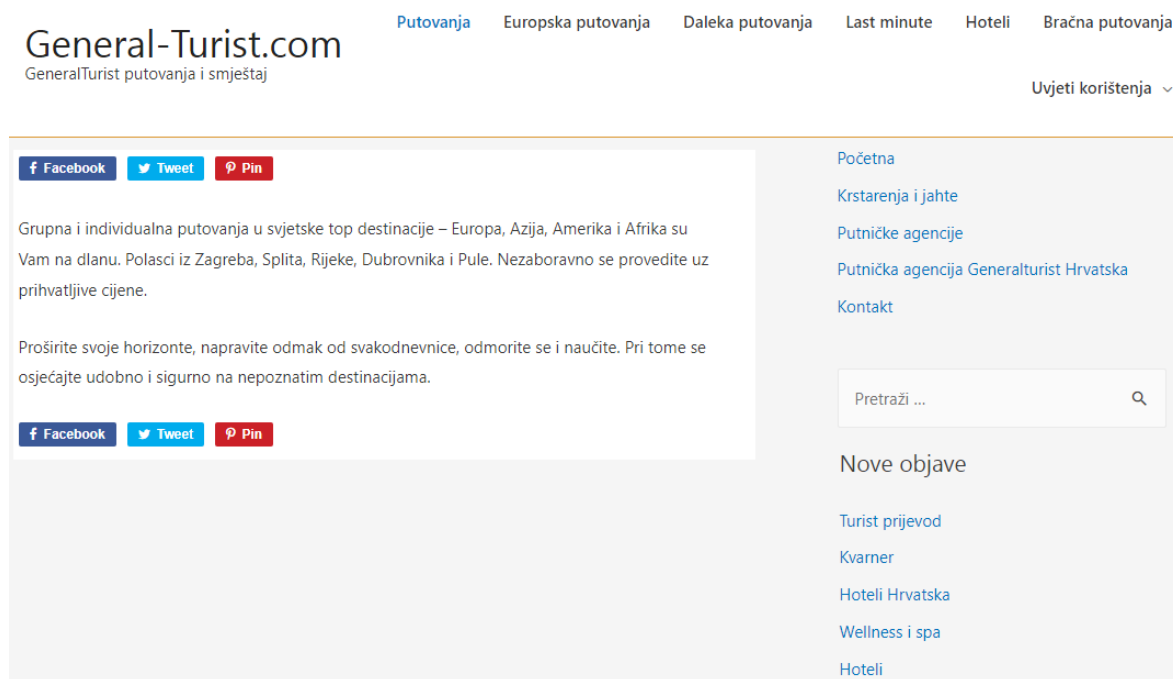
General-Turist.com
GeneralTurist putovanja i smještaj

Putovanja Europska putovanja Daleka putovanja Last minute Hoteli Bračna putovanja

Uvjeti korištenja

Facebook Tweet Pin

Grupna i individualna putovanja u svjetske top destinacije – Europa, Azija, Amerika i Afrika su Vam na dlanu. Polasci iz Zagreba, Splita, Rijeke, Dubrovnika i Pule. Nezaboravno se provedite uz prihvatljive cijene.

Proširite svoje horizonte, napravite odmak od svakodnevnice, odmorite se i naučite. Pri tome se osjećajte udobno i sigurno na nepoznatim destinacijama.

Facebook Tweet Pin

Početna
Krstarenja i jahte
Putničke agencije
Putnička agencija Generalturist Hrvatska
Kontakt

Pretraži ...

Nove objave

Turist prijevod
Kvarner
Hoteli Hrvatska
Wellness i spa
Hoteli